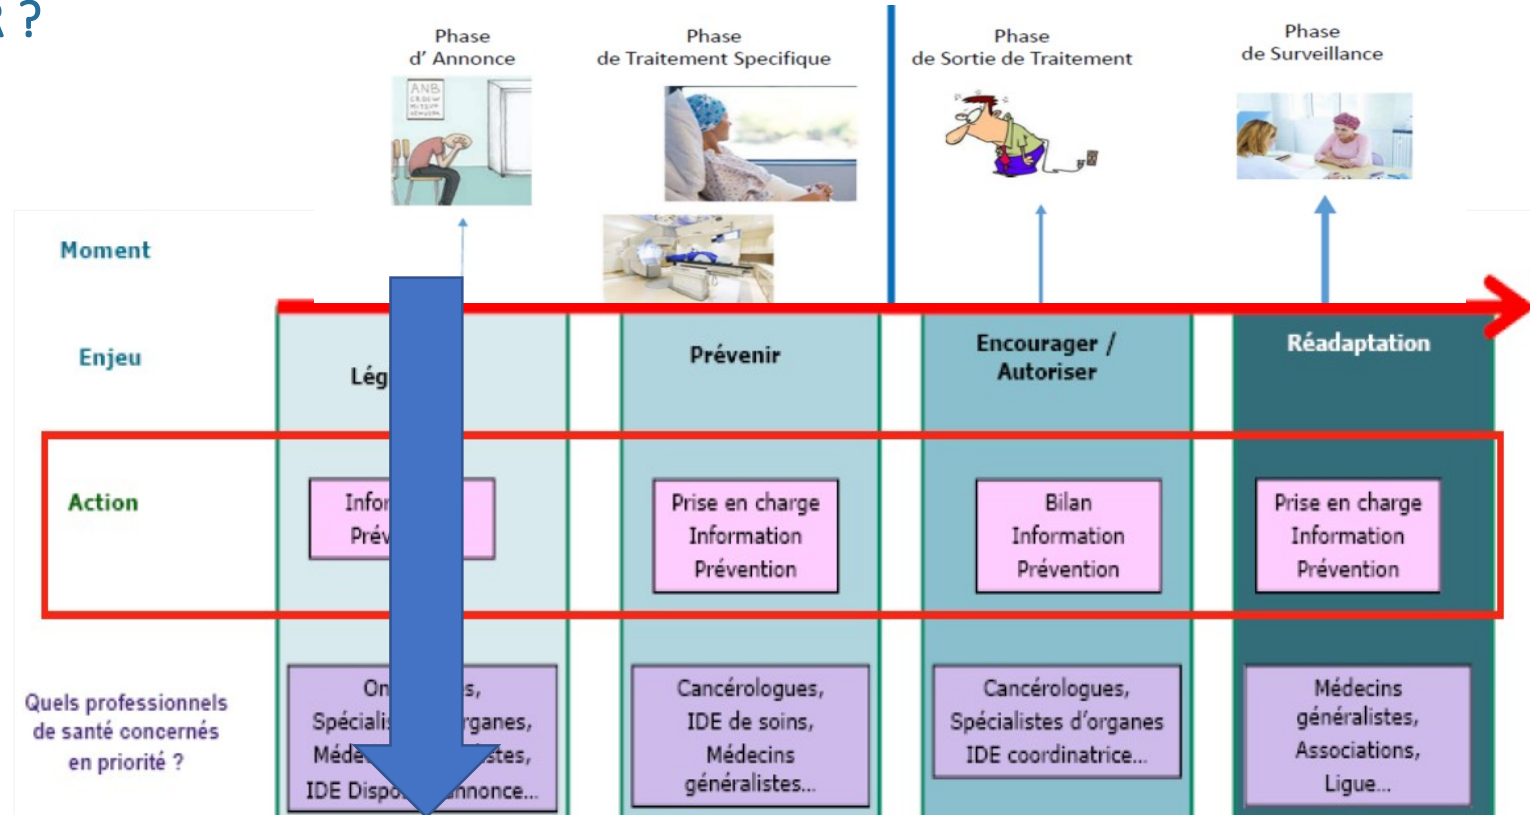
R ?

Phase d' Annonce

Phase de Traitement Specifique

Phase de Sortie de Traitement

Phase de Surveillance

ANB

Moment

Enjeu

Lég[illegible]

Prévenir

Encourager / Autoriser

Réadaptation

Action

Infor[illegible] Prév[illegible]

Prise en charge Information Prévention

Bilan Information Prévention

Prise en charge Information Prévention

Quels professionnels de santé concernés en priorité ?

On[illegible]s, Spécialis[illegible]rganes, Méde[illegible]stes, IDE Dispo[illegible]nnonce...

Cancérologues, IDE de soins, Médecins généralistes...

Cancérologues, Spécialistes d'organes IDE coordinatrice...

Médecins généralistes, Associations, Ligue...